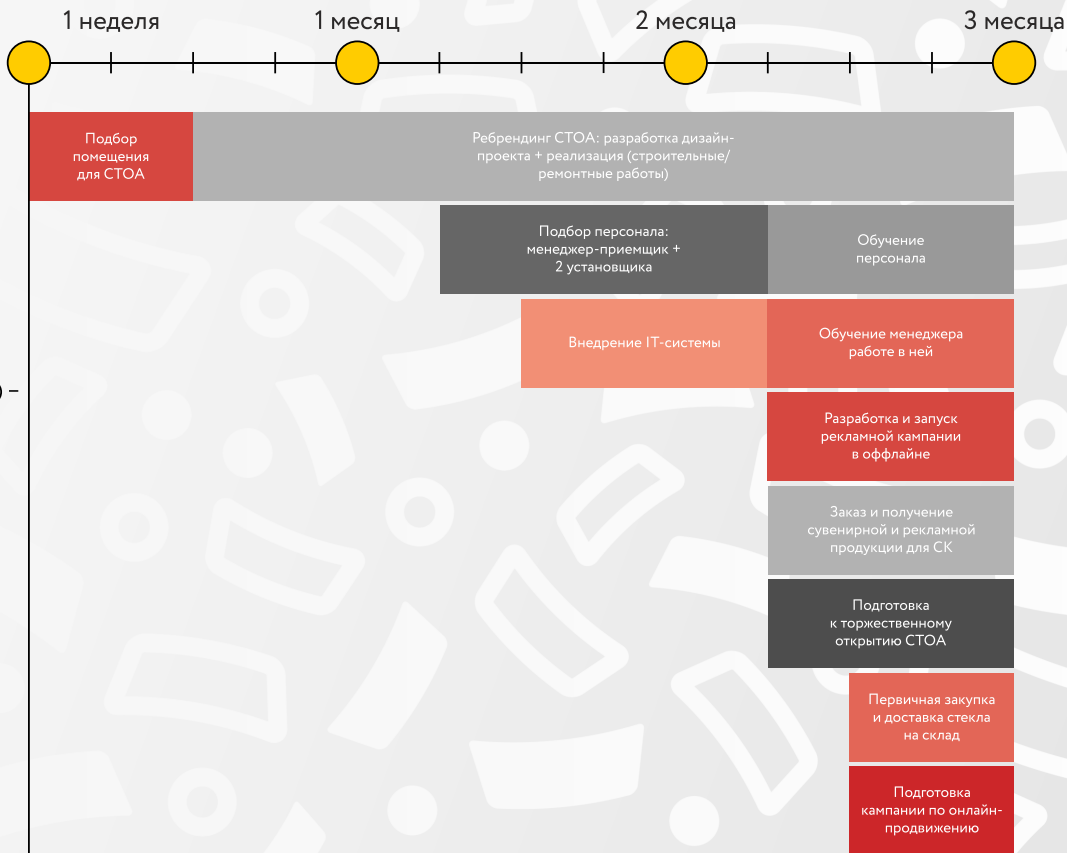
1 неделя

1 месяц

2 месяца

3 месяца

Подбор помещения для СТОА

Ребрендинг СТОА: разработка дизайн-проекта + реализация (строительные/ремонтные работы)

Подбор персонала: менеджер-приемщик + 2 установщика

Обучение персонала

Внедрение IT-системы

Обучение менеджера работе в ней

Разработка и запуск рекламной кампании в оффлайне

Заказ и получение сувенирной и рекламной продукции для СК

Подготовка к торжественному открытию СТОА

Первичная закупка и доставка стекла на склад

Подготовка кампании по онлайн-продвижению